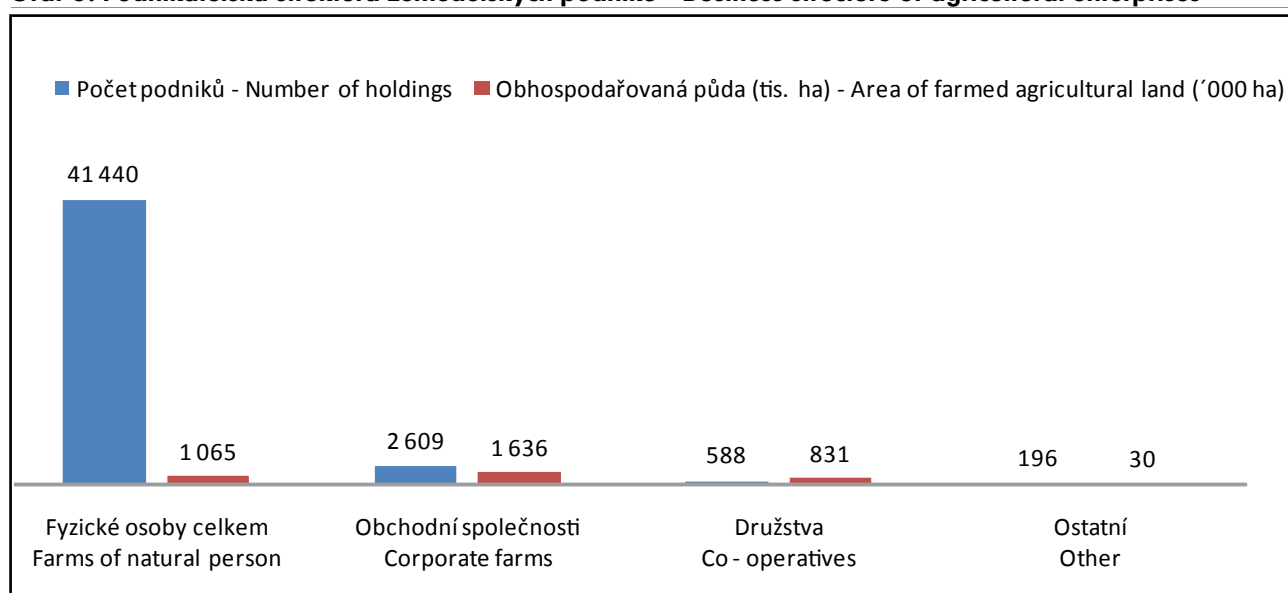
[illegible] Podnikatelská struktura zemědělských podniků – Business structure of agricultural enterprises

Počet podniků - Number of holdings
Obhospodařovaná půda (tis. ha) - Area of farmed agricultural land (´000 ha)

41 440
1 065
2 609
1 636
588
831
196
30

Fyzické osoby celkem
Farms of natural person

Obchodní společnosti
Corporate farms

Družstva
Co - operatives

Ostatní
Other